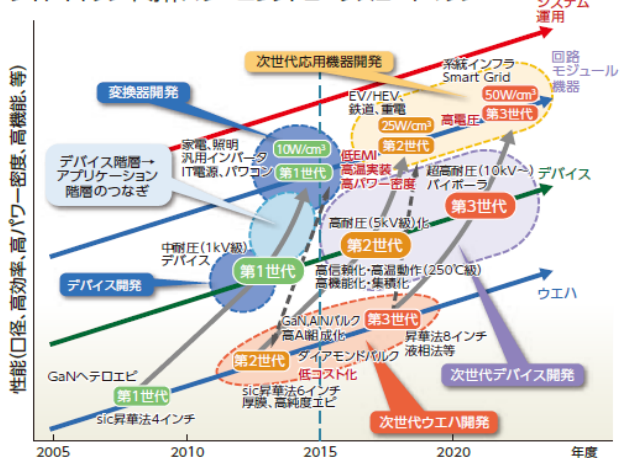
システム運用

回路モジュール機器

デバイス

ウエハ

次世代応用機器開発

変換器開発

系統インフラ
Smart Grid

EV/HEV、
鉄道、重電

50W/cm³

第3世代

25W/cm³

高電圧

第2世代

家電、照明
汎用インバータ
IT電源、パワコン

10W/cm³

第1世代

低EMI
高温実装
高パワー密度

デバイス階層→アプリケーション階層のつなぎ

超高耐圧(10kV~)
バイポーラ

第3世代

高耐圧(5kV級)化

第2世代

中耐圧(1kV級)
デバイス

第1世代

高信頼化・高温動作(250℃級)
高機能化・集積化

デバイス開発

GaN,AlNバルク
高Al組成化

第3世代

昇華法8インチ
液相法等

第2世代

ダイアモンドバルク
低コスト化

GaNヘテロエピ

第1世代

sic昇華法4インチ

sic昇華法6インチ
厚膜、高純度エピ

次世代デバイス開発

次世代ウエハ開発

性能(口径、高効率、高パワー密度、高機能、等)

2005

2010

2015

2020

年度